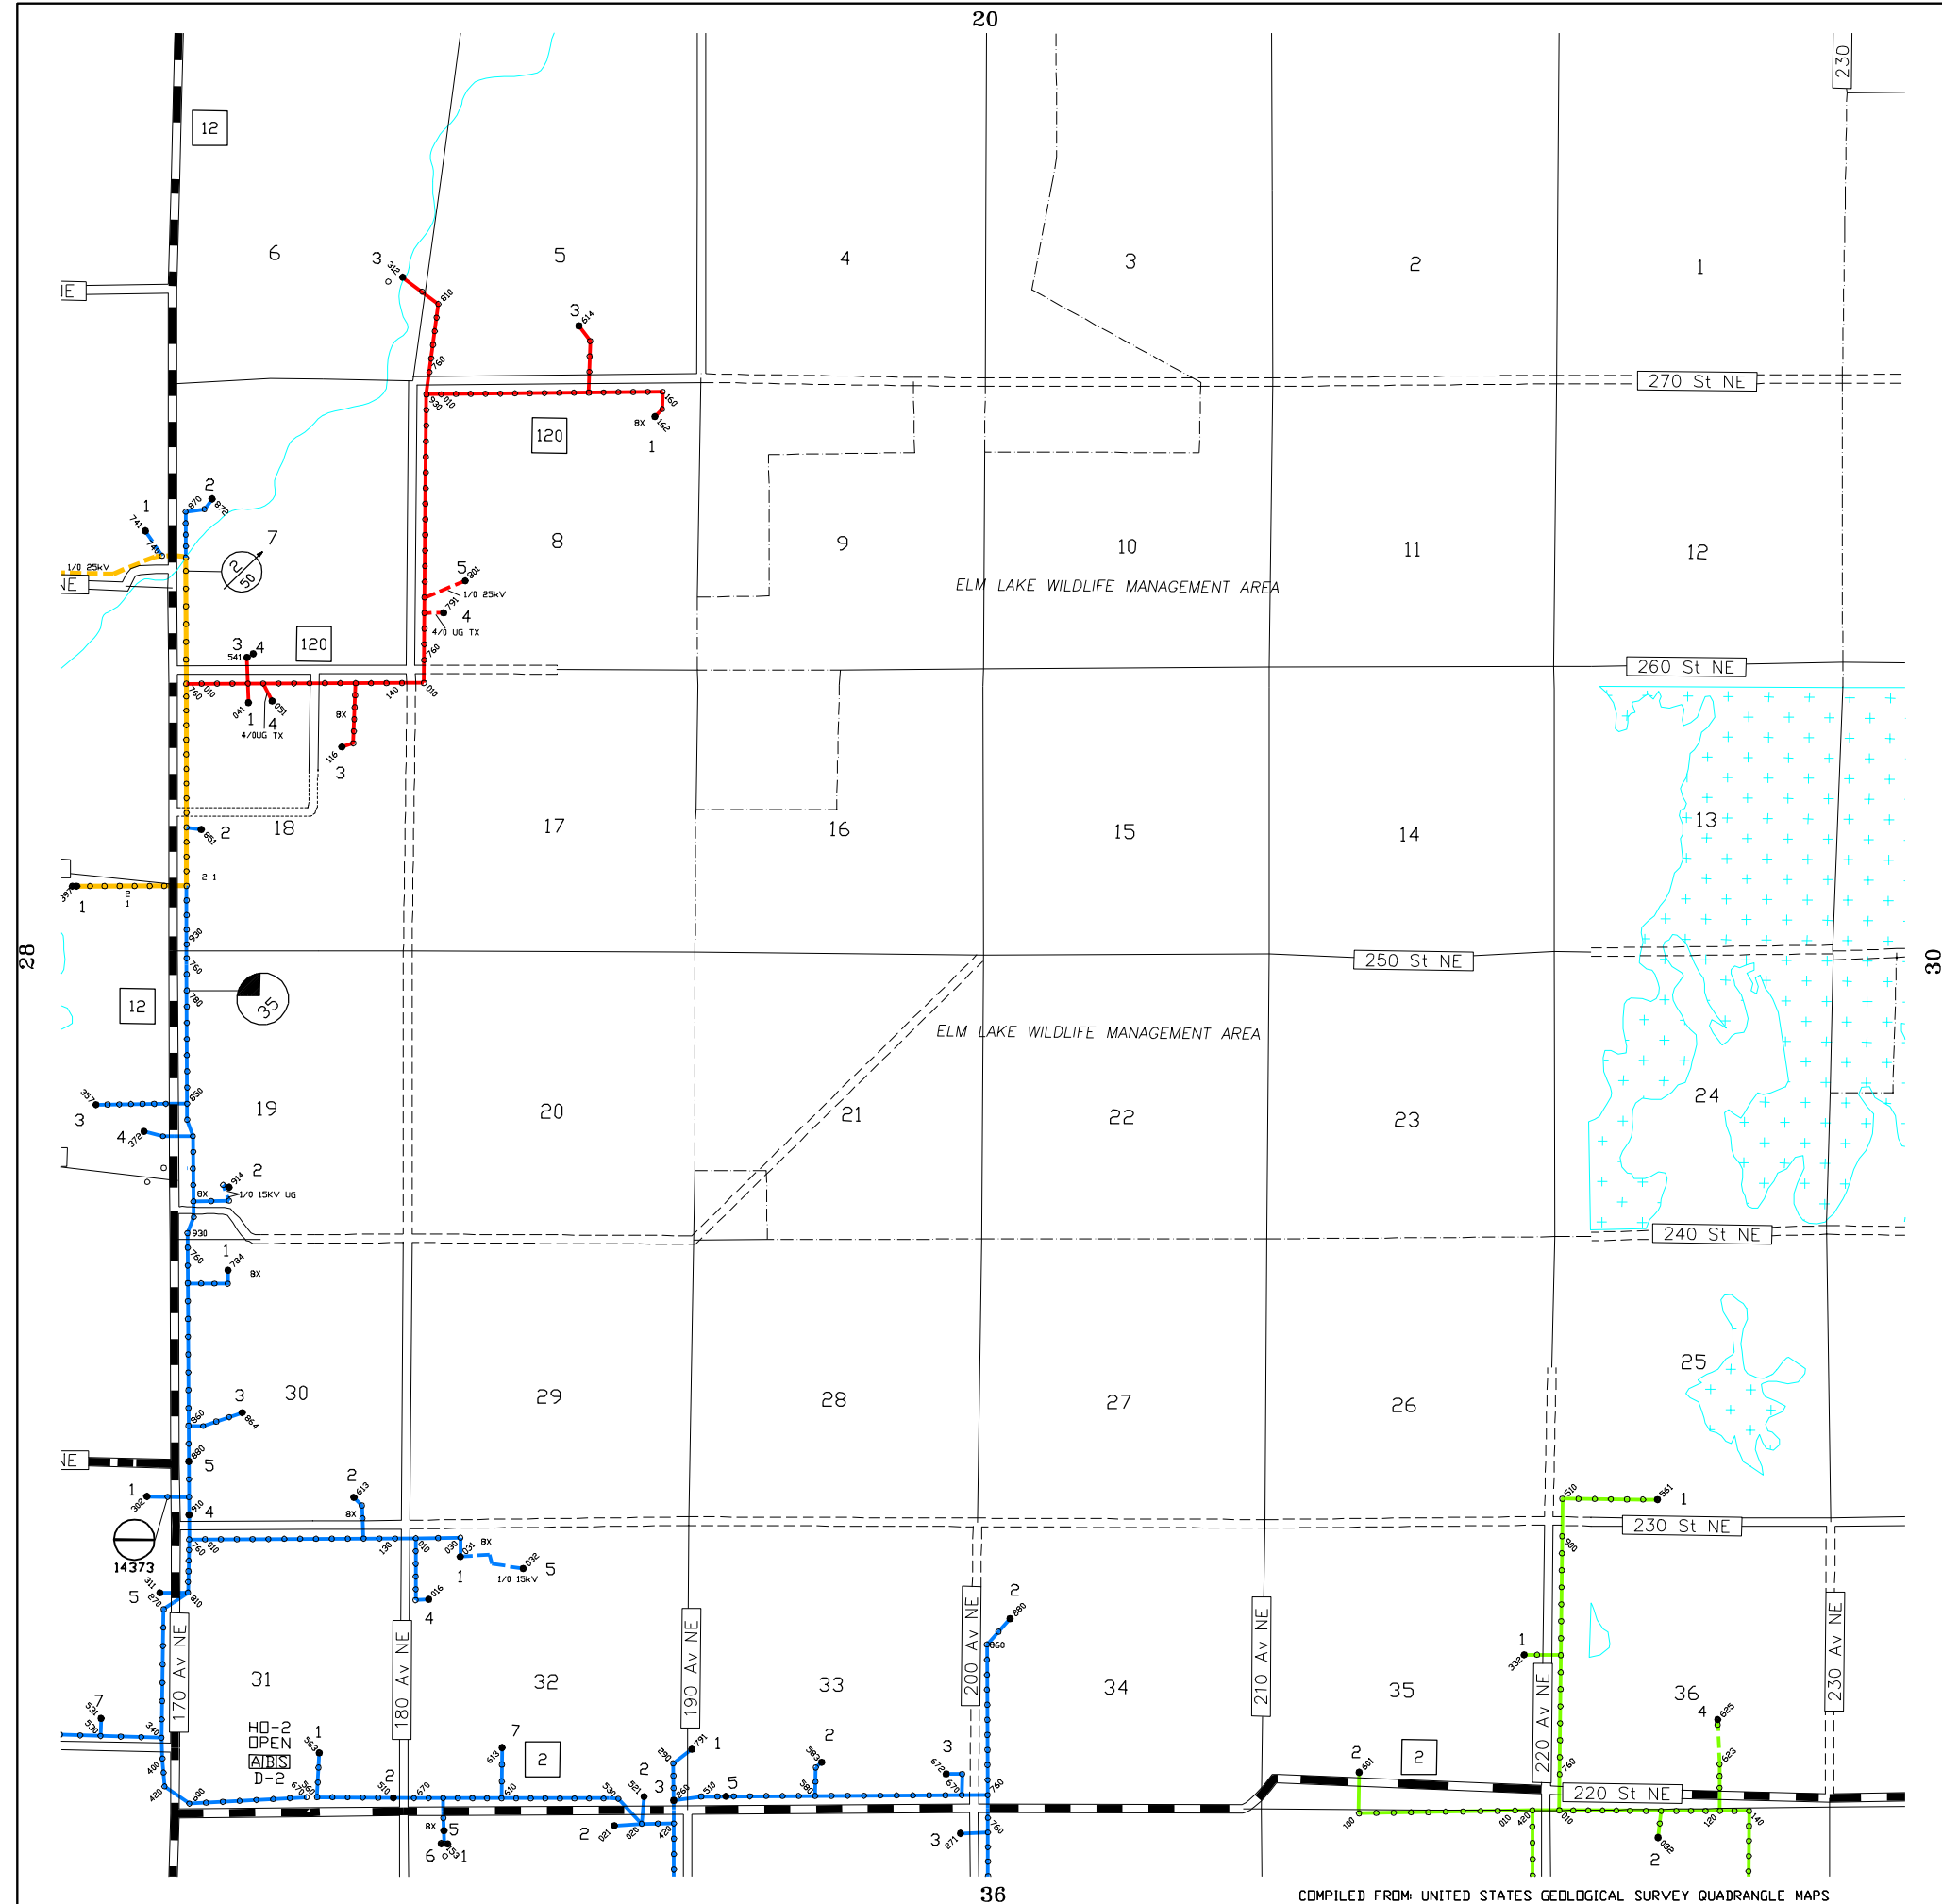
20

28

30

36

12

6

5

4

3

2

1

270 St NE

120

8

9

10

11

12

ELM LAKE WILDLIFE MANAGEMENT AREA

1/0 25kV

7

2
50

5
1/0 25kV

4
4/0 UG TX

3 4

120

260 St NE

1
4
4/0UG TX

8X

3

2

18

17

16

15

14

13

2 1

1

250 St NE

12

35

ELM LAKE WILDLIFE MANAGEMENT AREA

19

20

21

22

23

24

3

4

2
1/0 15KV UG

8X

240 St NE

1

8X

3

30

29

28

27

26

25

5

2

1

4

8X

14373

230 St NE

1

5
1/0 15kV

8X

1

4

5

170 Av NE

31

180 Av NE

32

190 Av NE

33

200 Av NE

34

210 Av NE

35

220 Av NE

36

230 Av NE

7

HO-2
OPEN
ABS
D-2

1

2

7

2

2

3

5

1

2

3

2

2

1

2

4

220 St NE

8X 5

6 1

2

3

2

COMPILED FROM: UNITED STATES GEOLOGICAL SURVEY QUADRANGLE MAPS